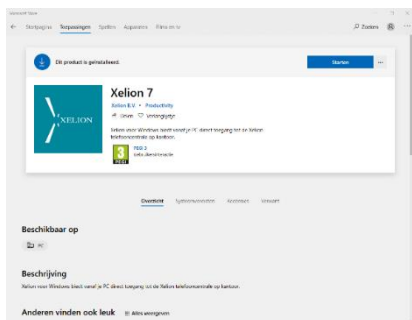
Microsoft Store

Startpagina Toepassingen Spellen Apparaten Films en tv

Zoeken

Dit product is geïnstalleerd.

Starten

...

XELION

Xelion 7

Xelion B.V. • Productivity

Delen Verlanglijstje

Xelion voor Windows biedt vanaf je PC direct toegang tot de Xelion telefooncentrale op kantoor.

PEGI 3

Geen classificatie

Overzicht Systeemvereisten Recensies Verwant

Beschikbaar op

PC

Beschrijving

Xelion voor Windows biedt vanaf je PC direct toegang tot de Xelion telefooncentrale op kantoor.

Anderen vinden ook leuk

Alles weergeven